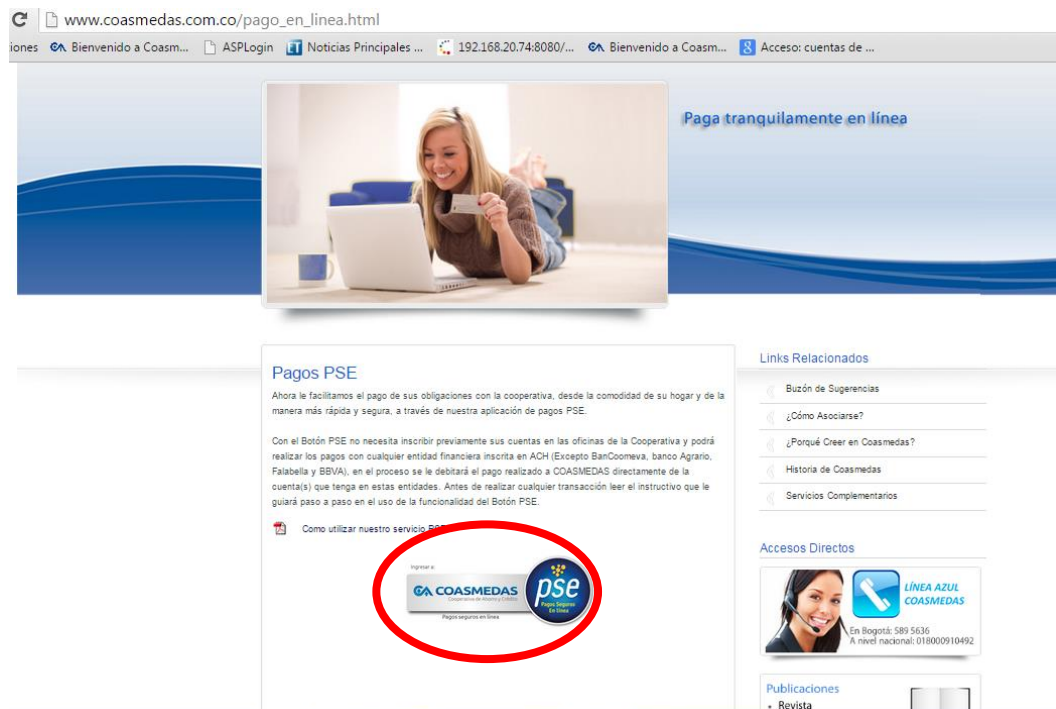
www.coasmedas.com.co/pago_en_linea.html

iones Bienvenido a Coasm... ASPLogin Noticias Principales ... 192.168.20.74:8080/... Bienvenido a Coasm... Acceso: cuentas de ...

Paga tranquilamente en línea

Pagos PSE

Ahora le facilitamos el pago de sus obligaciones con la cooperativa, desde la comodidad de su hogar y de la manera más rápida y segura, a través de nuestra aplicación de pagos PSE.

Con el Botón PSE no necesita inscribir previamente sus cuentas en las oficinas de la Cooperativa y podrá realizar los pagos con cualquier entidad financiera inscrita en ACH (Excepto BanCoomeva, banco Agrario, Falabella y BBVA), en el proceso se le debitará el pago realizado a COASMEDAS directamente de la cuenta(s) que tenga en estas entidades. Antes de realizar cualquier transacción leer el instructivo que le guiará paso a paso en el uso de la funcionalidad del Botón PSE.

Como utilizar nuestro servicio PSE

Ingresar a
COASMEDAS
Cooperativa de Ahorro y Crédito
Pagos seguros en línea
pse
Pagos Seguros En Línea

Links Relacionados

Buzón de Sugerencias
¿Cómo Asociarse?
¿Porqué Creer en Coasmedas?
Historia de Coasmedas
Servicios Complementarios

Accesos Directos

LÍNEA AZUL COASMEDAS
En Bogotá: 589 5636
A nivel nacional: 018000910492

Publicaciones
• Revista